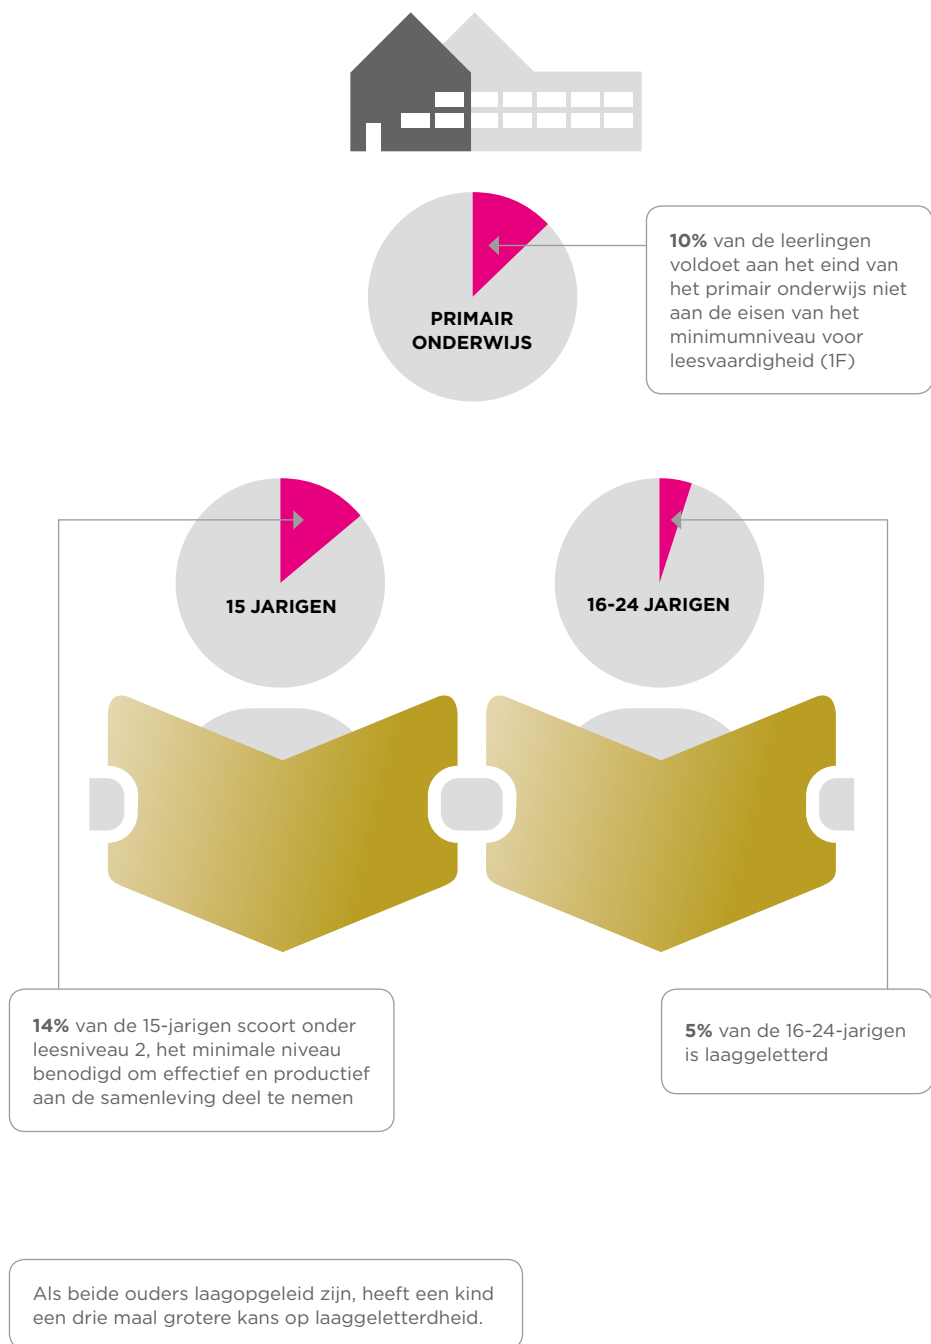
PRIMAIR ONDERWIJS

10% van de leerlingen voldoet aan het eind van het primair onderwijs niet aan de eisen van het minimumniveau voor leesvaardigheid (1F)

15 JARIGEN

16-24 JARIGEN

14% van de 15-jarigen scoort onder leesniveau 2, het minimale niveau benodigd om effectief en productief aan de samenleving deel te nemen

5% van de 16-24-jarigen is laaggeletterd

Als beide ouders laagopgeleid zijn, heeft een kind een drie maal grotere kans op laaggeletterdheid.